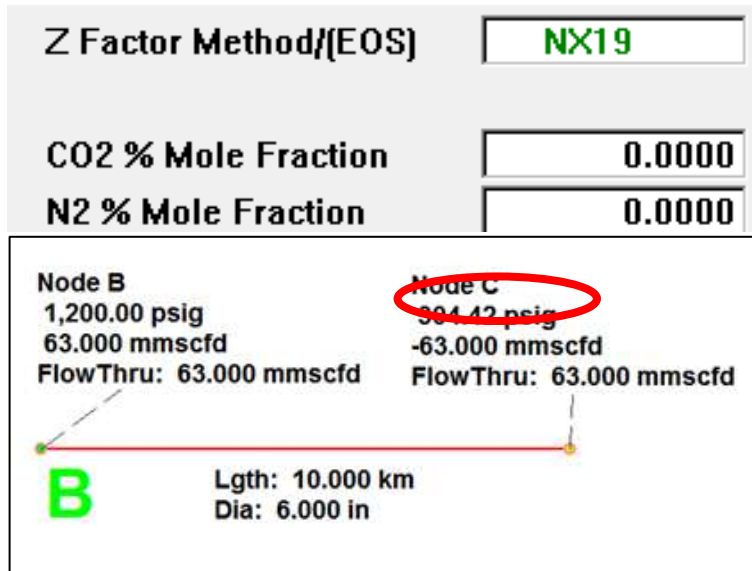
Z Factor Method/(EOS) NX19

CO2 % Mole Fraction 0.0000

N2 % Mole Fraction 0.0000

Node B
1,200.00 psig
63.000 mmscfd
FlowThru: 63.000 mmscfd

Node C
304.42 psig
-63.000 mmscfd
FlowThru: 63.000 mmscfd

B

Lgth: 10.000 km
Dia: 6.000 in